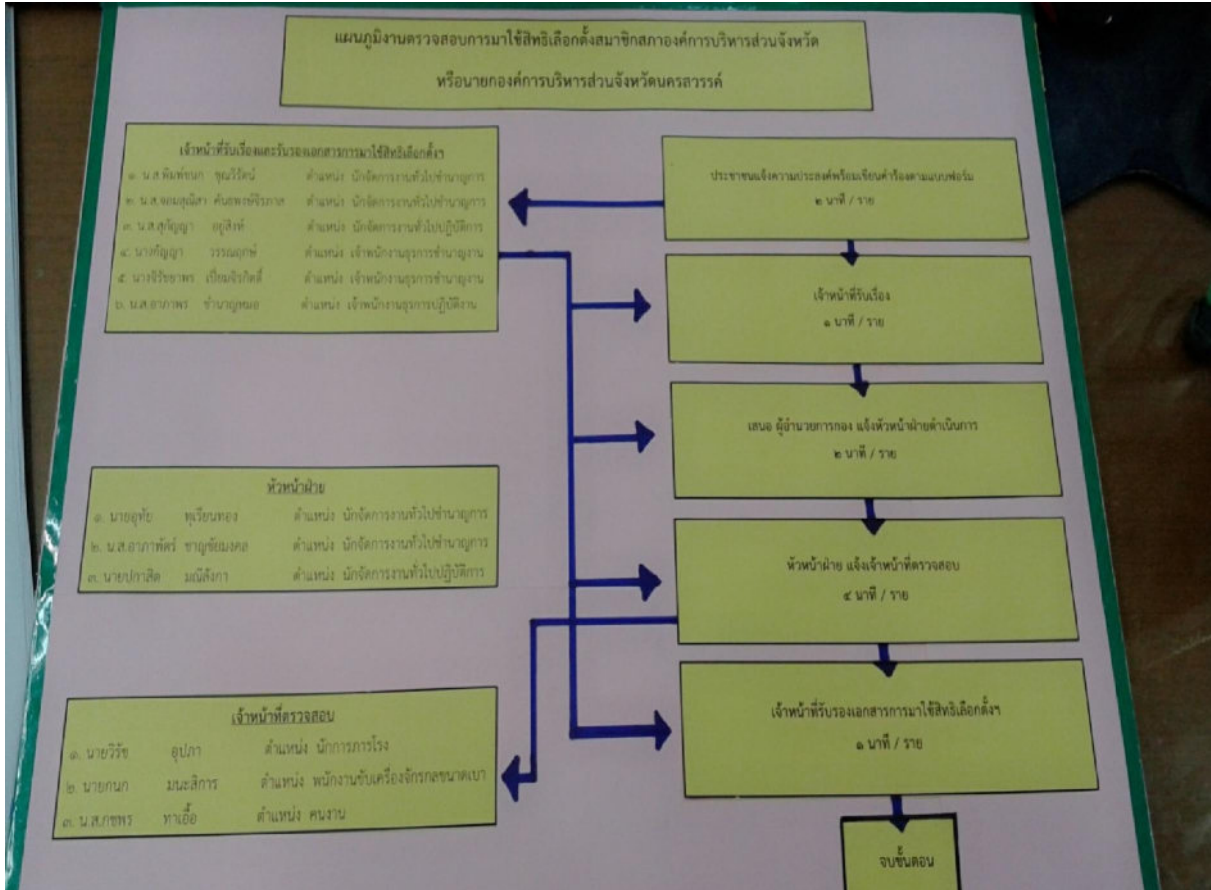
แผนภูมิงานตรวจสอบการมาใช้สิทธิเลือกตั้งสมาชิกสภาองค์การบริหารส่วนจังหวัด หรือนายกองค์การบริหารส่วนจังหวัดนครสวรรค์

เจ้าหน้าที่รับเรื่องและรับรองเอกสารการมาใช้สิทธิเลือกตั้งฯ
๑. น.ส.พิมพ์ชนก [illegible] ตำแหน่ง นักจัดการงานทั่วไปชำนาญการ
๒. น.ส.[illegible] ตำแหน่ง นักจัดการงานทั่วไปชำนาญการ
๓. น.ส.สุกัญญา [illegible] ตำแหน่ง นักจัดการงานทั่วไปปฏิบัติการ
๔. นางกัญญา วรรณฤกษ์ ตำแหน่ง เจ้าพนักงานธุรการชำนาญงาน
๕. นางจิรัชยาพร เทียมจักษ์ ตำแหน่ง เจ้าพนักงานธุรการชำนาญงาน
๖. น.ส.อาภาพร ชำนาญหมอ ตำแหน่ง เจ้าพนักงานธุรการปฏิบัติงาน

ประชาชนแจ้งความประสงค์พร้อมเขียนคำร้องตามแบบฟอร์ม
๒ นาที / ราย

เจ้าหน้าที่รับเรื่อง
๑ นาที / ราย

เสนอ ผู้อำนวยการกอง แจ้งหัวหน้าฝ่ายดำเนินการ
๒ นาที / ราย

หัวหน้าฝ่าย
๑. นายอุทัย พุเรียนทอง ตำแหน่ง นักจัดการงานทั่วไปชำนาญการ
๒. น.ส.อาภาพัตร์ ชายชัยมงคล ตำแหน่ง นักจัดการงานทั่วไปชำนาญการ
๓. นายปราสิต มณีสังกา ตำแหน่ง นักจัดการงานทั่วไปปฏิบัติการ

หัวหน้าฝ่าย แจ้งเจ้าหน้าที่ตรวจสอบ
๔ นาที / ราย

เจ้าหน้าที่ตรวจสอบ
๑. นายวิรัช อุปภา ตำแหน่ง นักการภารโรง
๒. นายกนก มนะสิการ ตำแหน่ง พนักงานขับเครื่องจักรกลขนาดเบา
๓. น.ส.ภชพร ทาเอื้อ ตำแหน่ง คนงาน

เจ้าหน้าที่รับรองเอกสารการมาใช้สิทธิเลือกตั้งฯ
๑ นาที / ราย

จบขั้นตอน